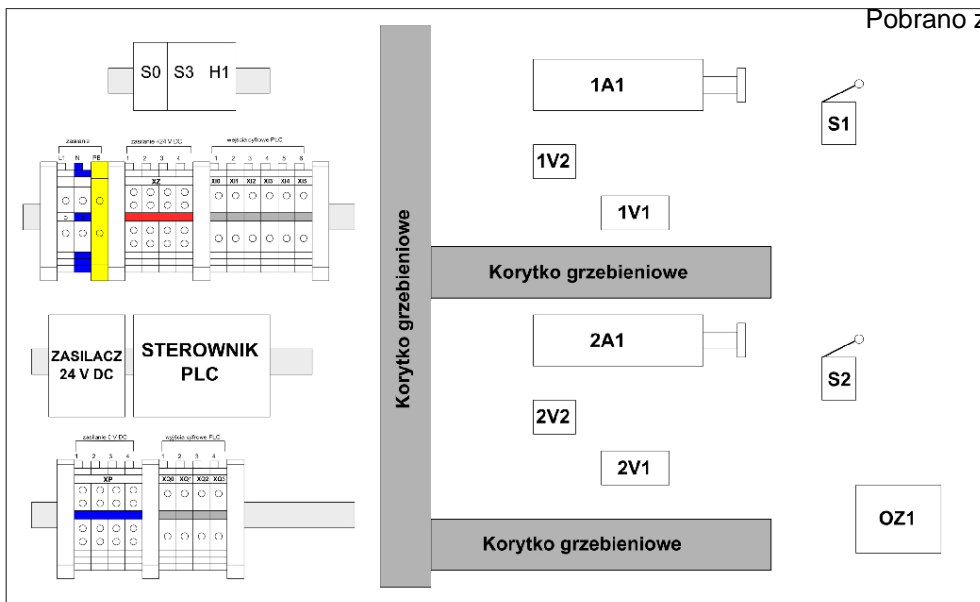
Pobrano z

S0 S3 H1

zasilanie
L1 N PE

zasilanie +24 V DC
1 2 3 4
XZ

wejścia cyfrowe PLC
1 2 3 4 5 6
XI0 XI1 XI2 XI3 XI4 XI5

ZASILACZ
24 V DC

STEROWNIK
PLC

zasilanie 0 V DC
1 2 3 4
XP

wyjścia cyfrowe PLC
1 2 3 4
XQ0 XQ1 XQ2 XQ3

Korytko grzebieniowe

1A1

1V2

1V1

S1

Korytko grzebieniowe

2A1

S2

2V2

2V1

OZ1

Korytko grzebieniowe